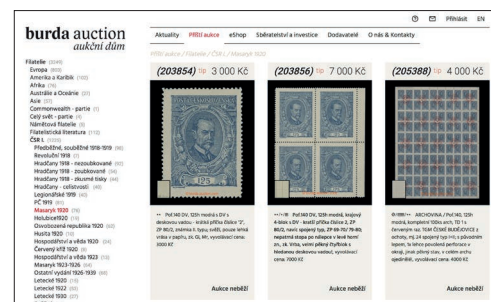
burda auction
aukční dům

Aktuality Příští aukce eShop Sběratelství a investice Dodavatelé O nás & Kontakty

Přihlásit EN

Příští aukce / Filatelie / ČSR I / Masaryk 1920

Filatelie (3344)
Evropa (83)
Amerika a Karibik (110)
Afrika (74)
Austrálie a Oceánie (37)
Asie (97)
Commonwealth - partie (4)
Celý svět - partie (9)
Námětová filatelie (6)
Filatelistická literatura (112)
ČSR I (1,005)
Předběžné, souběžné 1918-1919 (86)
Revoluční 1918 (7)
Hradčany 1918 - nezoubkované (60)
Hradčany 1918 - zoubkované (98)
Hradčany 1918 - zkusmé tisky (44)
Hradčany - celistvosti (40)
Legionářské 1919 (40)
PČ 1919 (80)
Masaryk 1920 (19)
Holubice 1920 (13)
Osvobozená republika 1920 (68)
Husita 1920 (13)
Hospodářství a věda 1920 (24)
Červený kříž 1920 (9)
Hospodářství a věda 1923 (13)
Masaryk 1923-1926 (54)
Ostatní vydání 1926-1939 (69)
Letecké 1920 (16)
Letecké 1922 (10)
Letecké 1930 (27)

(203854) tip 3 000 Kč
** Pof.140 DV, 125h modrá s DV s deskovou vadou - kratší příčka číslice "2", ZP 80/2, známka II. typu, svěží, pouze lehká vlnka v papíru, zk. Gi, Mr, vysoušecí cena 3000 Kč
Aukce neběží

(203856) tip 7 000 Kč
**/* Pof.140 DV, 125h modrá, krajový 4-blok s DV - kratší příčka číslice 2, ZP 80/2, navíc spojený typ, ZP 69-70/79-80, nepatrně stopa po nálepce v levé horní zn., zk. Vrba, velmi pěkný čtyřblok s hledanou deskovou vadou, vysoušecí cena 7000 Kč
Aukce neběží

(205388) tip 4 000 Kč
**/*/**/* ARCHOVINA / Pof.140, 125h modrá, kompletní 100ks arch, TD 1 s červeným rast. TCM ČESKÉ BUDĚJOVICE z ochrany, mj. 24 spojený typ HK, s původním lepem, 1x lehce povolená perforace v okraji, jinak pěkný stav, v celku velmi ojedinělé, vysoušecí cena 4000 Kč
Aukce neběží